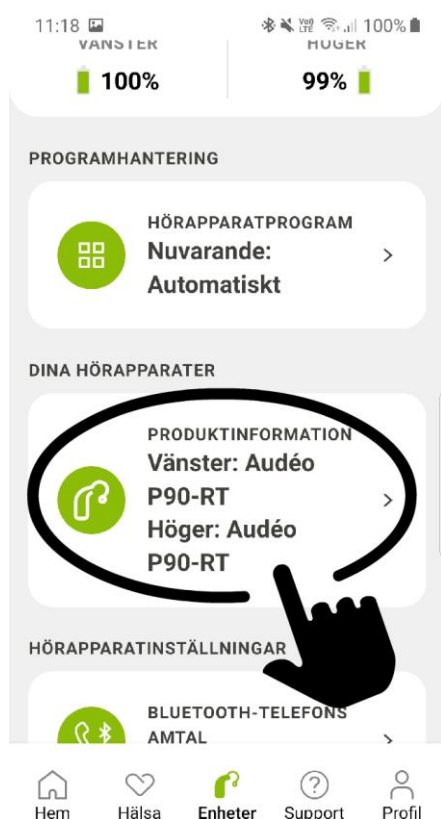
11:18

100%

VÄNSTER

HÖGER

100%

99%

PROGRAMHANTERING

HÖRAPPARATPROGRAM
Nuvarande: Automatiskt

DINA HÖRAPPARATER

PRODUKTINFORMATION
Vänster: Audéo P90-RT
Höger: Audéo P90-RT

HÖRAPPARATINSTÄLLNINGAR

BLUETOOTH-TELEFONSAMTAL

Hem
Hälsa
Enheter
Support
Profil